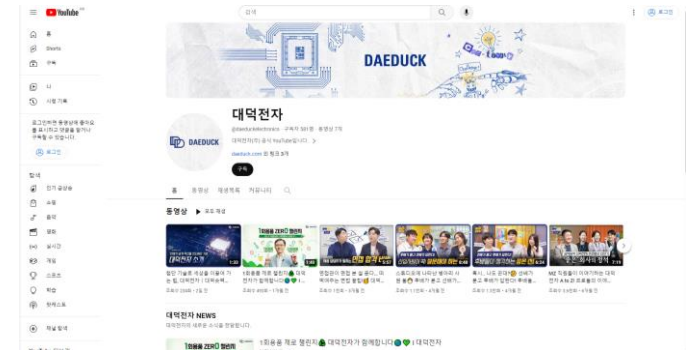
YouTube KR

검색

로그인

홈

Shorts

구독

나

시청 기록

로그인하면 동영상에 좋아요를 표시하고 댓글을 달거나 구독할 수 있습니다.

로그인

탐색

인기 급상승

쇼핑

음악

영화

실시간

게임

스포츠

학습

팟캐스트

채널 탐색

DAEDUCK

대덕전자

@daeduckelectronics · 구독자 581명 · 동영상 7개

대덕전자(주) 공식 YouTube입니다.

daeduck.com 외 링크 3개

구독

홈 동영상 재생목록 커뮤니티

동영상 ▶ 모두 재생

대덕전자 NEWS

대덕전자의 새로운 소식을 전달합니다.

1회용품 제로 챌린지 대덕전자가 함께합니다 | 대덕전자